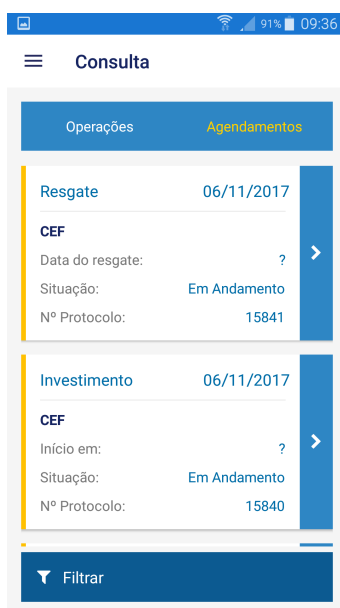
91% 09:36

Consulta

Operações

Agendamentos

Resgate 06/11/2017

CEF

Data do resgate: ?

Situação: Em Andamento

Nº Protocolo: 15841

Investimento 06/11/2017

CEF

Início em: ?

Situação: Em Andamento

Nº Protocolo: 15840

Filtrar